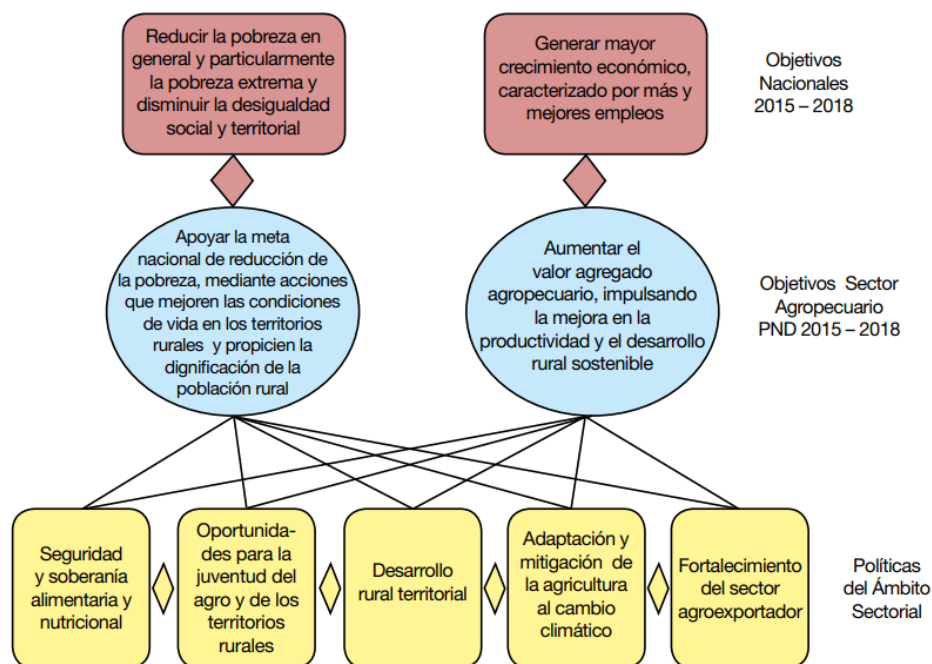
Reducir la pobreza en general y particularmente la pobreza extrema y disminuir la desigualdad social y territorial

Generar mayor crecimiento económico, caracterizado por más y mejores empleos

Objetivos Nacionales 2015 – 2018

Apoyar la meta nacional de reducción de la pobreza, mediante acciones que mejoren las condiciones de vida en los territorios rurales y propicien la dignificación de la población rural

Aumentar el valor agregado agropecuario, impulsando la mejora en la productividad y el desarrollo rural sostenible

Objetivos Sector Agropecuario PND 2015 – 2018

Seguridad y soberanía alimentaria y nutricional

Oportunidades para la juventud del agro y de los territorios rurales

Desarrollo rural territorial

Adaptación y mitigación de la agricultura al cambio climático

Fortalecimiento del sector agroexportador

Políticas del Ámbito Sectorial